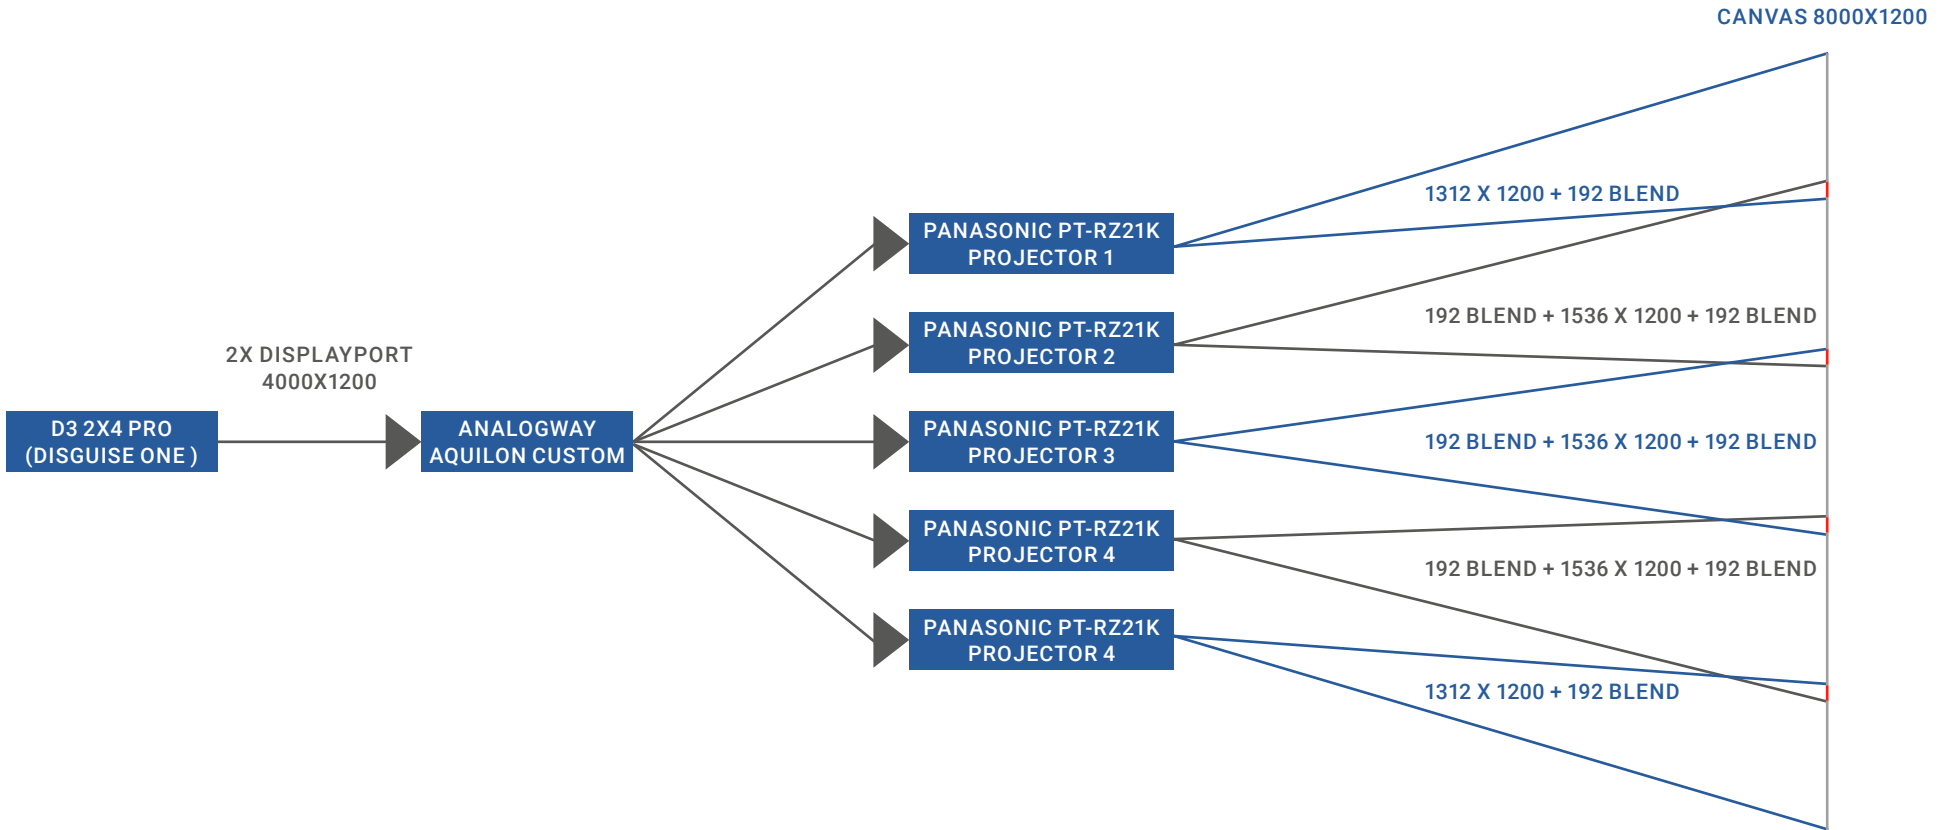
CANVAS 8000X1200

2X DISPLAYPORT
4000X1200

D3 2X4 PRO
(DISGUISE ONE )

ANALOGWAY
AQUILON CUSTOM

PANASONIC PT-RZ21K
PROJECTOR 1

PANASONIC PT-RZ21K
PROJECTOR 2

PANASONIC PT-RZ21K
PROJECTOR 3

PANASONIC PT-RZ21K
PROJECTOR 4

PANASONIC PT-RZ21K
PROJECTOR 4

1312 X 1200 + 192 BLEND

192 BLEND + 1536 X 1200 + 192 BLEND

192 BLEND + 1536 X 1200 + 192 BLEND

192 BLEND + 1536 X 1200 + 192 BLEND

1312 X 1200 + 192 BLEND